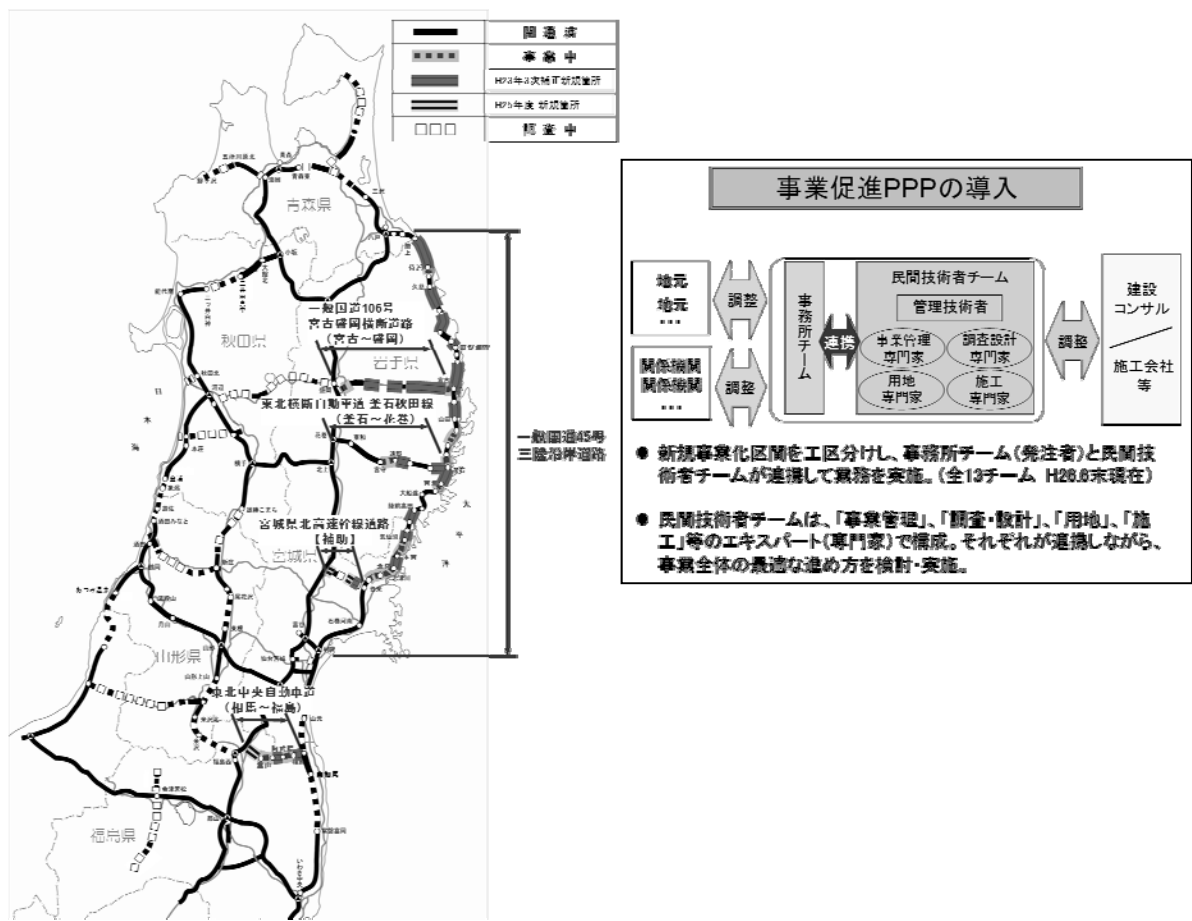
| | |
|---|---|
| | 開通済 |
| | 事業中 |
| | H23年3次補正新規箇所 |
| | H25年度新規箇所 |
| □□□ | 調査中 |

青森県

秋田県

岩手県

宮城県

山形県

福島県

一般国道106号
宮古盛岡横断道路
（宮古～盛岡）

東北横断自動車道 釜石秋田線
（釜石～花巻）

宮城県北高速幹線道路
【補助】

東北中央自動車道
（相馬～福島）

一般国道45号
三陸沿岸道路

事業促進PPPの導入

地元
地元
■■■

関係機関
関係機関
■■■

調整

調整

事務所チーム

連携

民間技術者チーム

管理技術者

事業管理
専門家

調査設計
専門家

用地
専門家

施工
専門家

調整

建設
コンサル

施工会社
等

● 新規事業化区間を工区分けし、事務所チーム（発注者）と民間技術者チームが連携して業務を実施。（全13チーム H26.6末現在）

● 民間技術者チームは、「事業管理」、「調査・設計」、「用地」、「施工」等のエキスパート（専門家）で構成。それぞれが連携しながら、事業全体の最適な進め方を検討・実施。